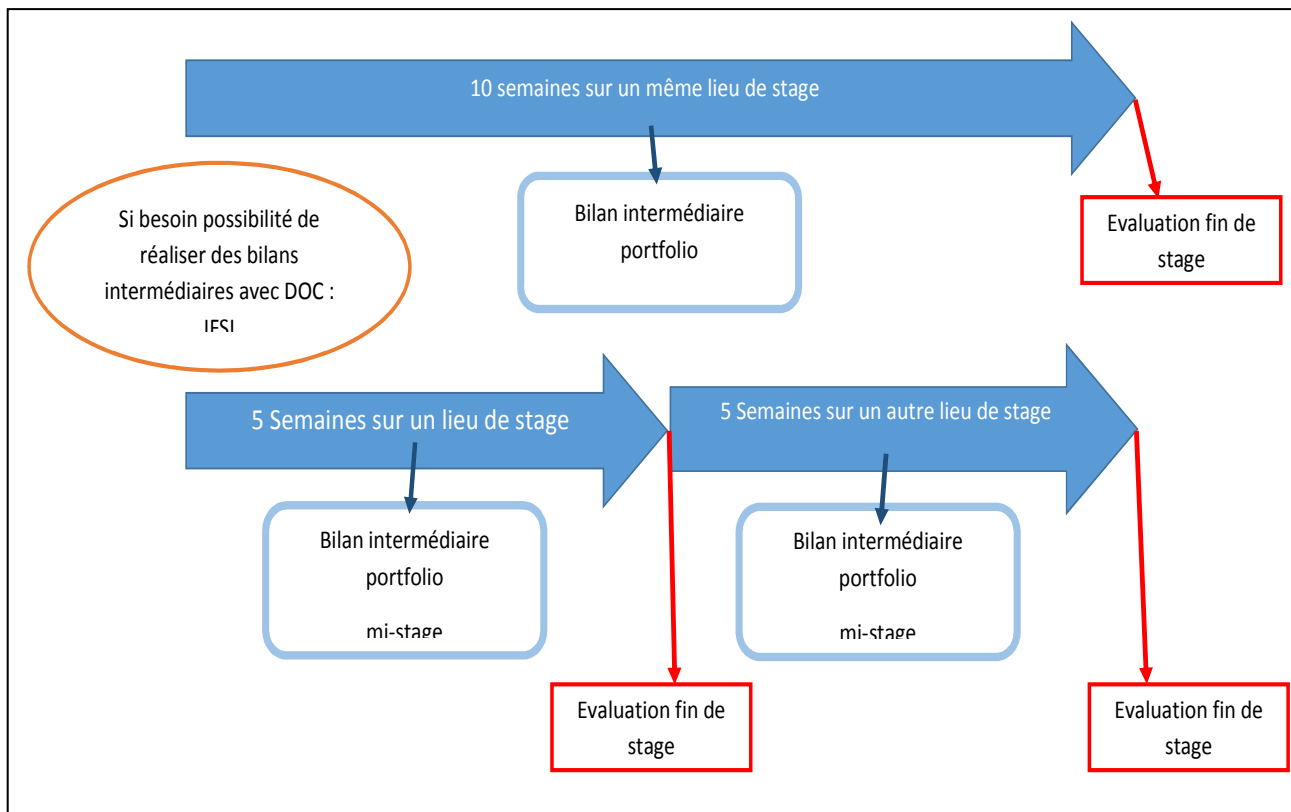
10 semaines sur un même lieu de stage

Bilan intermédiaire portfolio

Evaluation fin de stage

Si besoin possibilité de réaliser des bilans intermédiaires avec DOC : IFSI

5 Semaines sur un lieu de stage

5 Semaines sur un autre lieu de stage

Bilan intermédiaire portfolio mi-stage

Bilan intermédiaire portfolio mi-stage

Evaluation fin de stage

Evaluation fin de stage